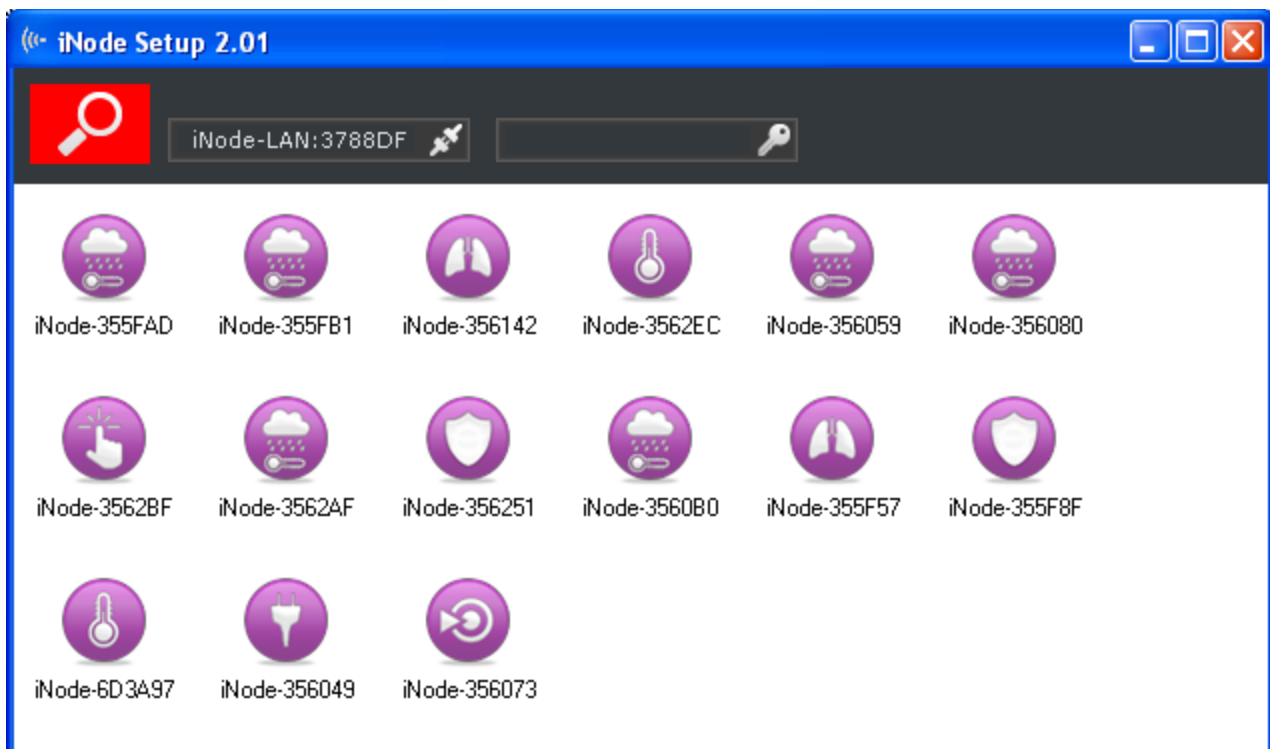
iNode Setup 2.01

iNode-LAN:3788DF

iNode-355FAD
iNode-355FB1
iNode-356142
iNode-3562EC
iNode-356059
iNode-356080

iNode-3562BF
iNode-3562AF
iNode-356251
iNode-3560B0
iNode-355F57
iNode-355F8F

iNode-6D3A97
iNode-356049
iNode-356073